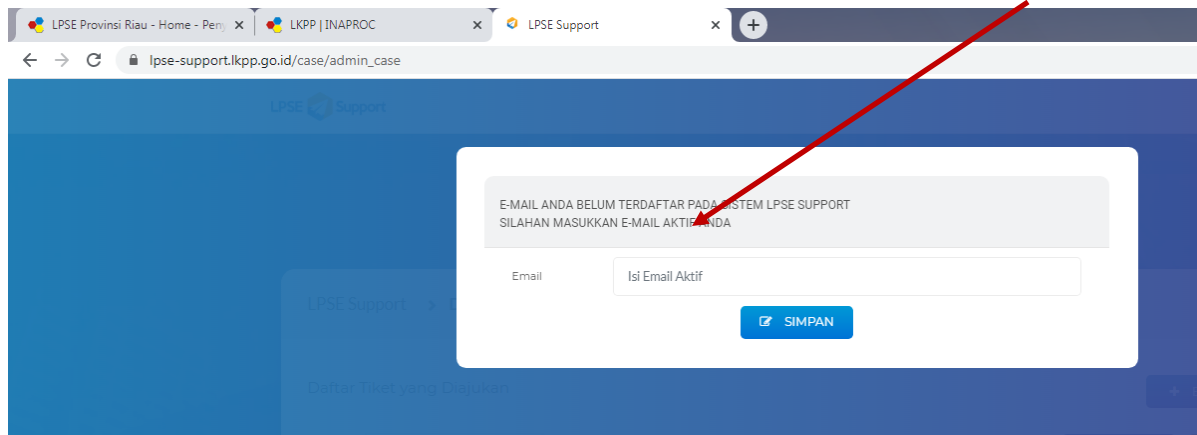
LPSE Provinsi Riau - Home - Peny
LKPP | INAPROC
LPSE Support

lpse-support.lkpp.go.id/case/admin_case

LPSE Support

E-MAIL ANDA BELUM TERDAFTAR PADA SISTEM LPSE SUPPORT
SILAHAN MASUKKAN E-MAIL AKTIF ANDA

Email
Isi Email Aktif

SIMPAN

LPSE Support

Daftar Tiket yang Diajukan